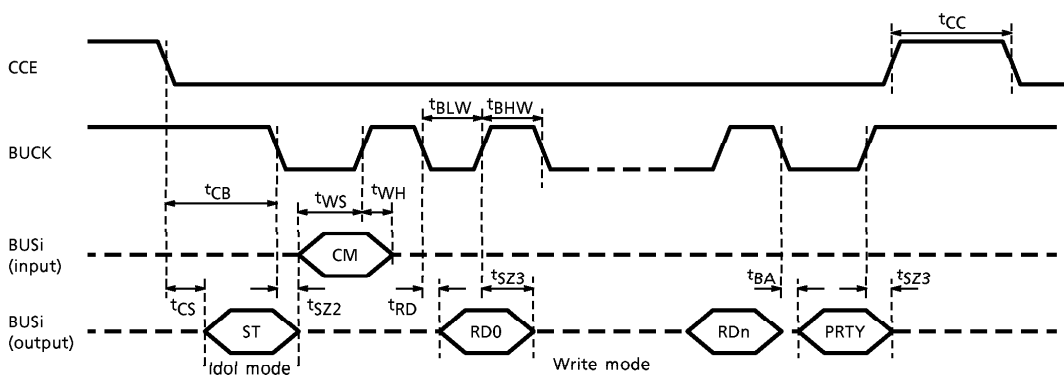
$t_{CC}$

CCE

$t_{BLW}$ $t_{BHW}$

BUCK

$t_{CB}$

$t_{WS}$ $t_{WH}$

BUSi (input)

CM

$t_{CS}$ $t_{SZ2}$ $t_{RD}$ $t_{SZ3}$ $t_{BA}$ $t_{SZ3}$

BUSi (output)

ST RD0 RDn PRTY

Idol mode

Write mode